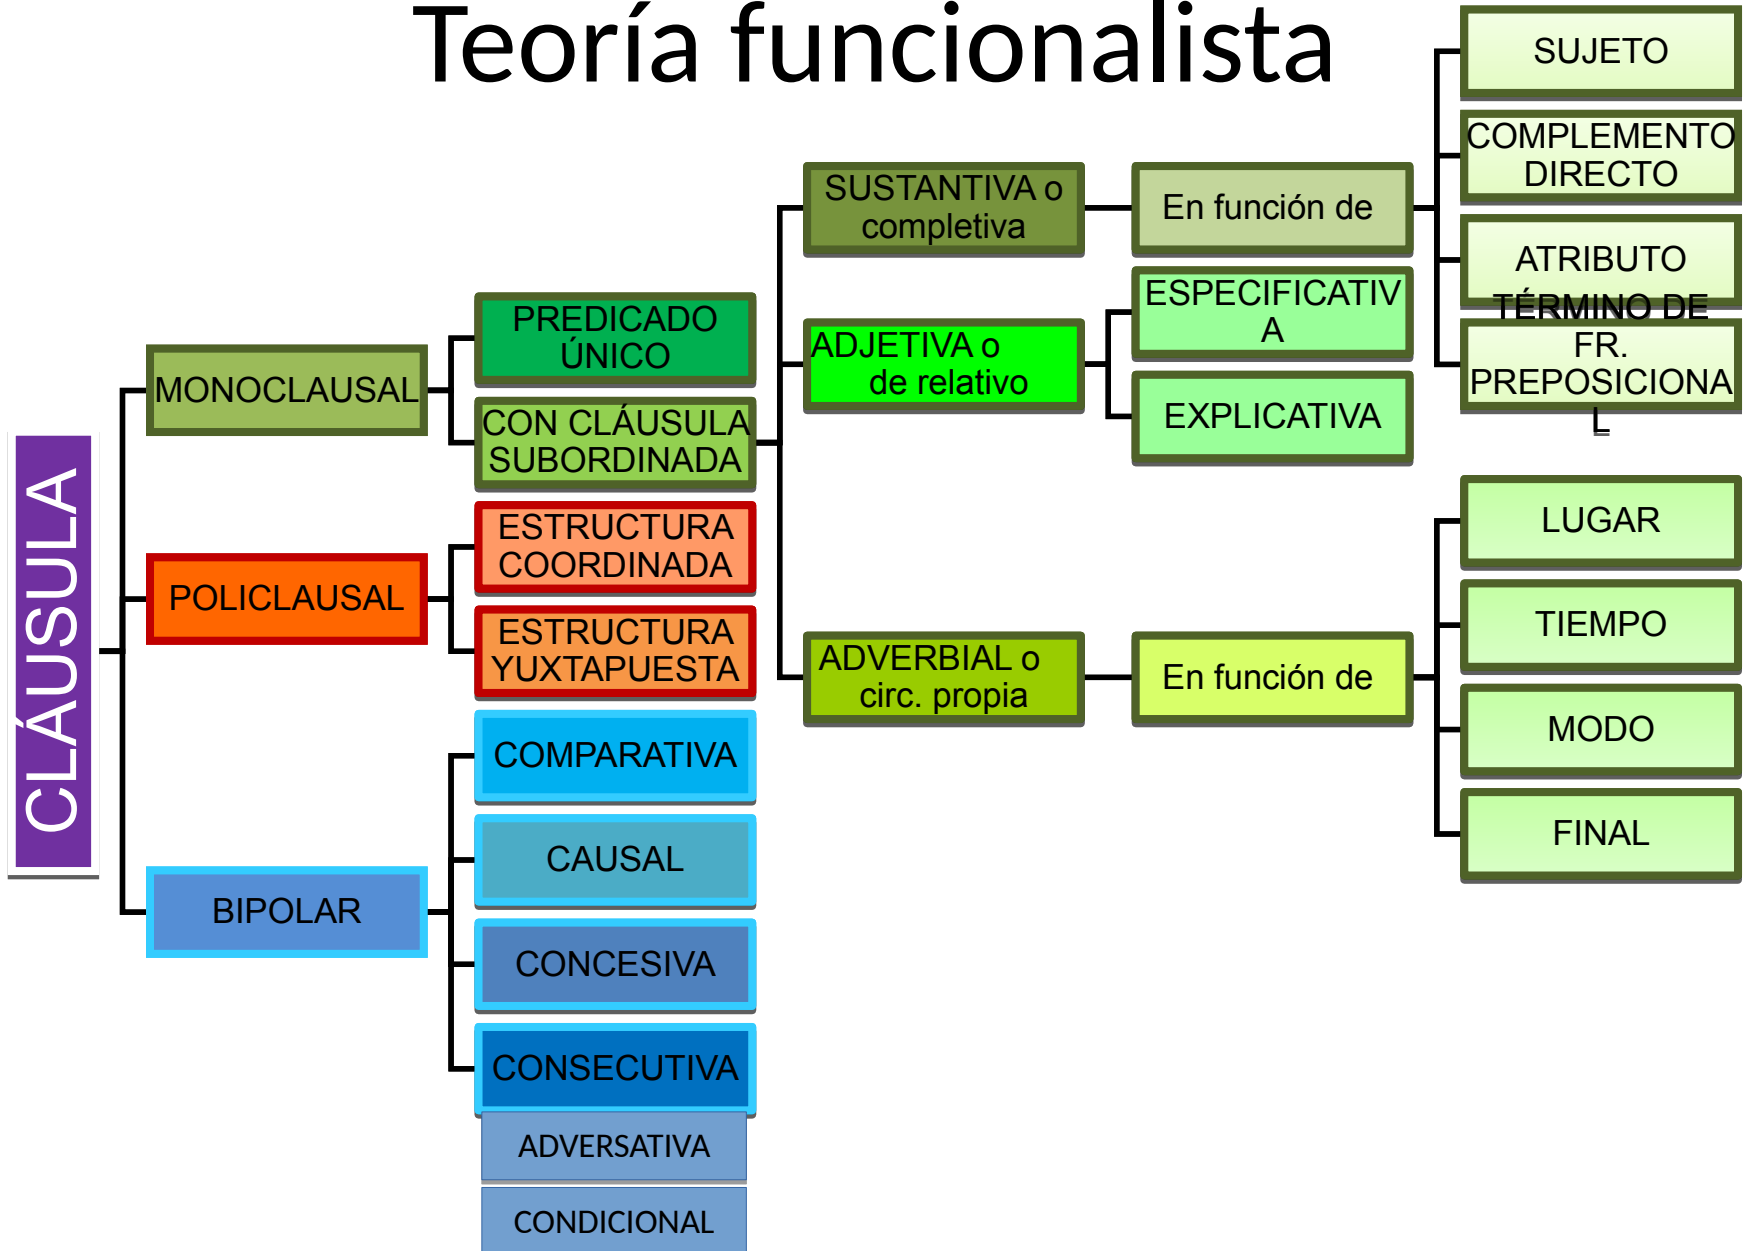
Teoría funcionalista

CLÁUSULA

MONOCLAUSAL

PREDICADO ÚNICO

CON CLÁUSULA SUBORDINADA

POLICLAUSAL

ESTRUCTURA COORDINADA

ESTRUCTURA YUXTAPUESTA

BIPOLAR

COMPARATIVA

CAUSAL

CONCESIVA

CONSECUTIVA

ADVERSATIVA

CONDICIONAL

SUSTANTIVA o completiva

En función de

SUJETO

COMPLEMENTO DIRECTO

ATRIBUTO

TÉRMINO DE FR. PREPOSICIONAL

ADJETIVA o de relativo

ESPECIFICATIVA

EXPLICATIVA

ADVERBIAL o circ. propia

En función de

LUGAR

TIEMPO

MODO

FINAL